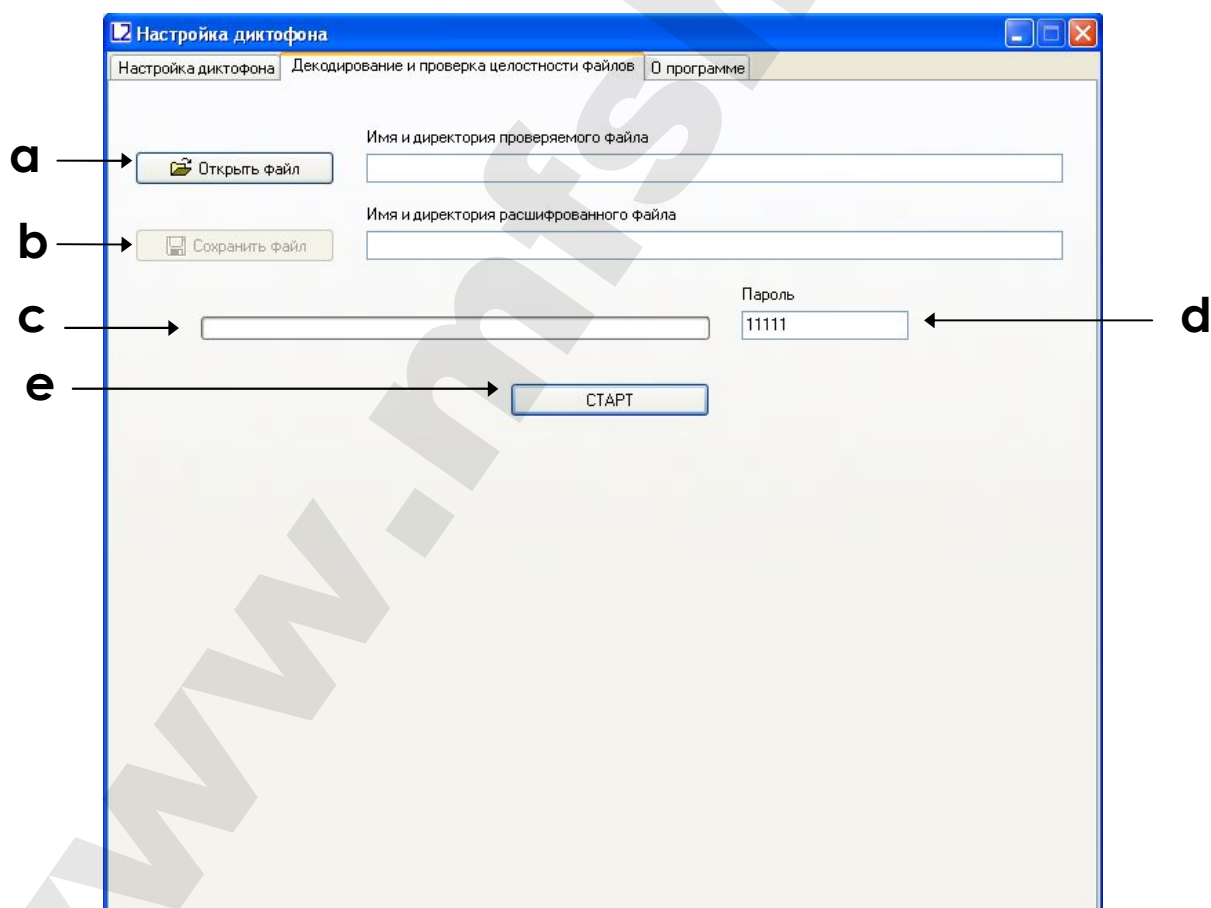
Настройка диктофона

Настройка диктофона | Декодирование и проверка целостности файлов | О программе

a

Открыть файл

Имя и директория проверяемого файла

b

Сохранить файл

Имя и директория расшифрованного файла

c

Пароль

11111

d

e

СТАРТ

www.mfsl